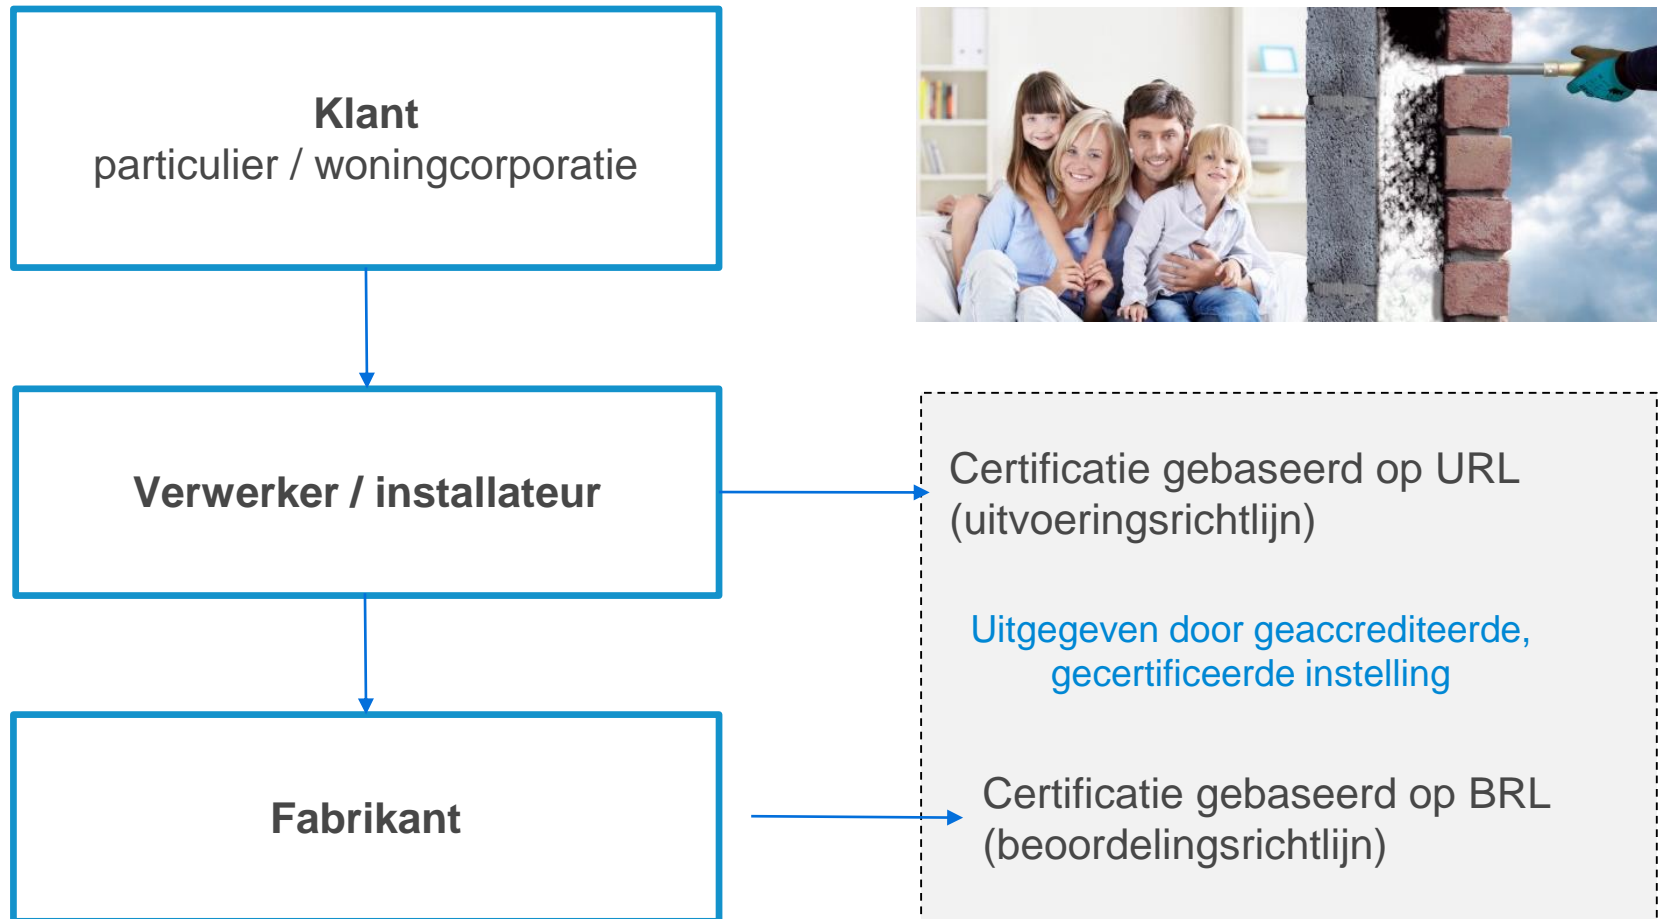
Klant
particulier / woningcorporatie

Verwerker / installateur

Fabrikant

Certificatie gebaseerd op URL (uitvoeringsrichtlijn)

Uitgegeven door geaccrediteerde, gecertificeerde instelling

Certificatie gebaseerd op BRL (beoordelingsrichtlijn)